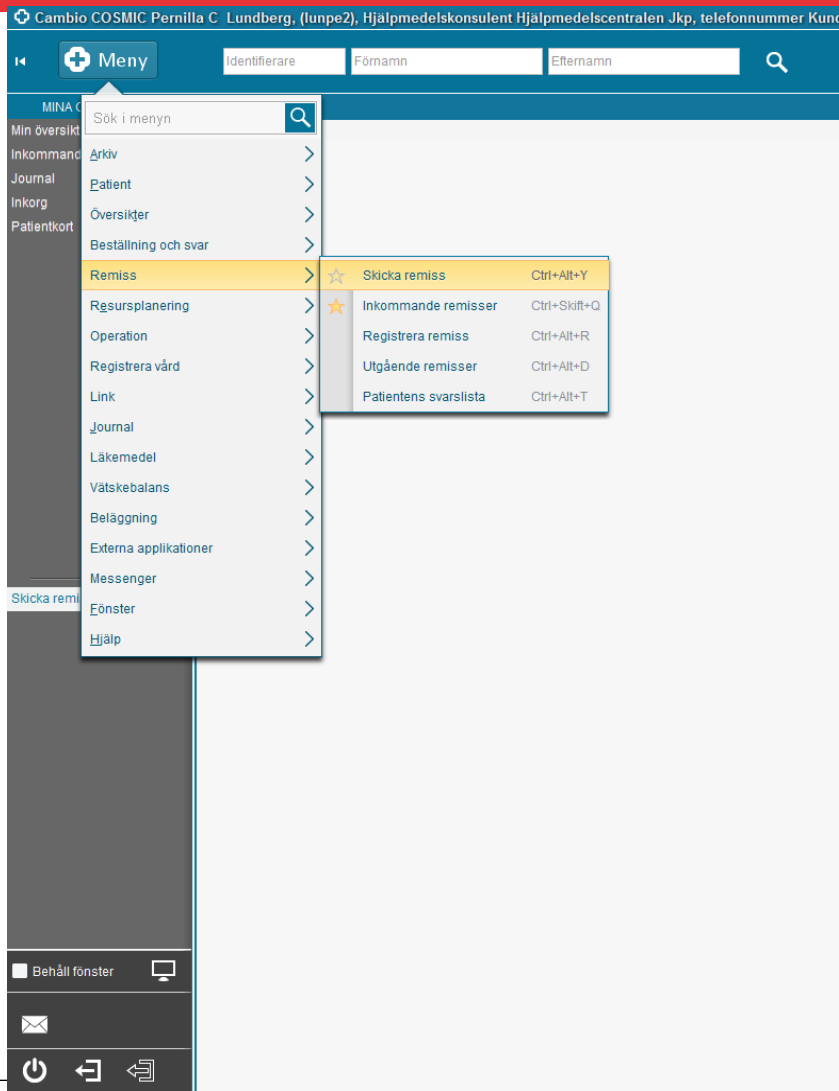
Cambio COSMIC Pernilla C Lundberg, (lunpe2), Hjälpmedelskonsulent Hjälpmedelscentralen Jkp, telefonnummer Kun

Meny

Identifierare
Förnamn
Efternamn

MINA C

Min översikt
Inkommand
Journal
Inkorg
Patientkort

Sök i menyn

Arkiv
Patient
Översikter
Beställning och svar
Remiss
Resursplanering
Operation
Registrera vård
Link
Journal
Läkemedel
Vätskebalans
Beläggning
Externa applikationer
Messenger
Fönster
Hjälp

| Skicka remiss | Ctrl+Alt+Y |
|---|---|
| Inkommande remisser | Ctrl+Skift+Q |
| Registrera remiss | Ctrl+Alt+R |
| Utgående remisser | Ctrl+Alt+D |
| Patientens svarslista | Ctrl+Alt+T |

Skicka remi

Behåll fönster